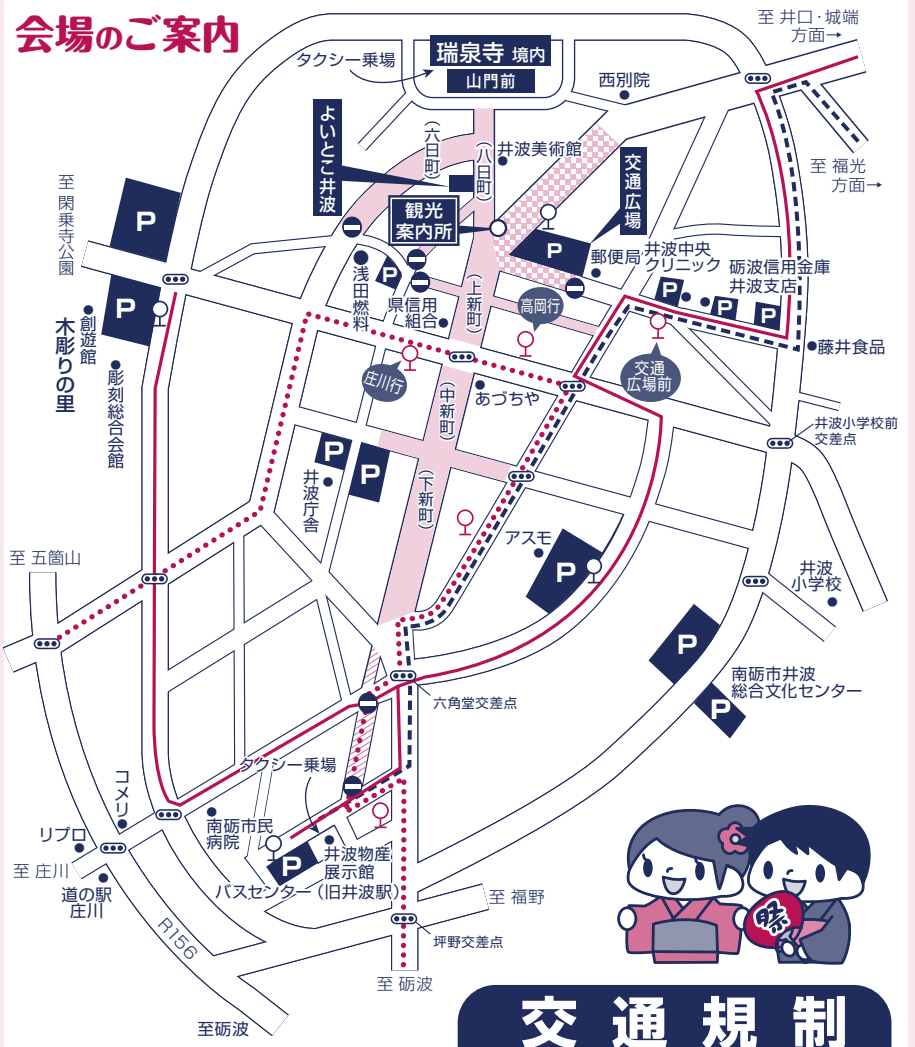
会場のご案内

瑞泉寺 境内
山門前
タクシー乗場
至 井口・城端 方面→
西別院
至 福光 方面→
よいとこ井波
(八日町)
(六日町)
井波美術館
交通広場
観光案内所
郵便局
井波中央クリニック
砺波信用金庫 井波支店
藤井食品
浅田燃料
県信用組合
(上新町)
高岡行
交通広場前
庄川行
(中新町)
あづちや
井波小学校前交差点
至 閑乗寺公園
創遊館
木彫りの里
彫刻総合会館
井波庁舎
(下新町)
アスモ
井波小学校
至 五箇山
南砺市井波総合文化センター
六角堂交差点
コメリ
タクシー乗場
リブロ
南砺市民病院
井波物産展示館
至 庄川
バスセンター(旧井波駅)
道の駅 庄川
至 福野
R156
坪野交差点
至 砺波
至砺波
交通規制